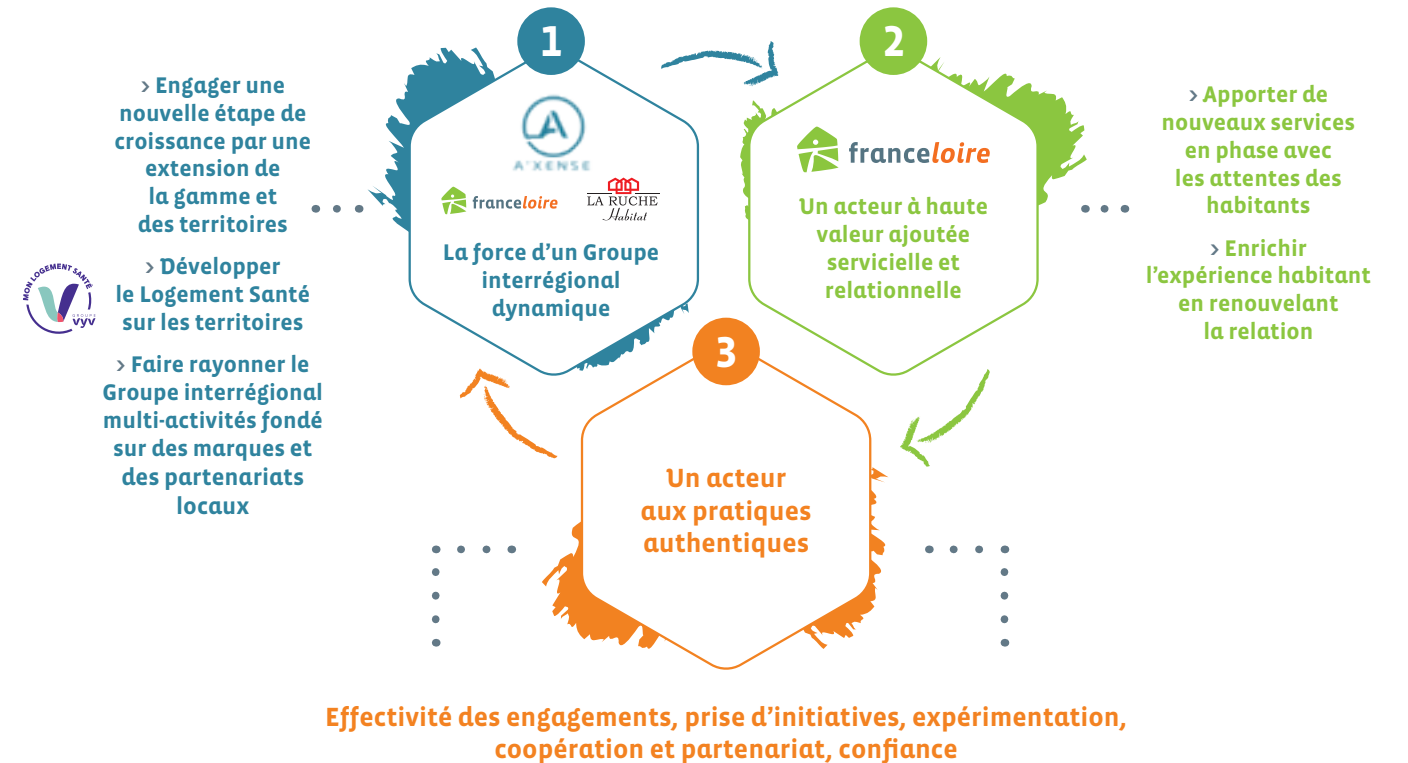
› Engager une nouvelle étape de croissance par une extension de la gamme et des territoires

MON LOGEMENT SANTÉ
GROUPE VYV

› Développer le Logement Santé sur les territoires

› Faire rayonner le Groupe interrégional multi-activités fondé sur des marques et des partenariats locaux

1

A'XENSE

franceloire

LA RUCHE Habitat

La force d'un Groupe interrégional dynamique

2

franceloire

Un acteur à haute valeur ajoutée servicielle et relationnelle

› Apporter de nouveaux services en phase avec les attentes des habitants

› Enrichir l'expérience habitant en renouvelant la relation

3

Un acteur aux pratiques authentiques

Effectivité des engagements, prise d'initiatives, expérimentation, coopération et partenariat, confiance